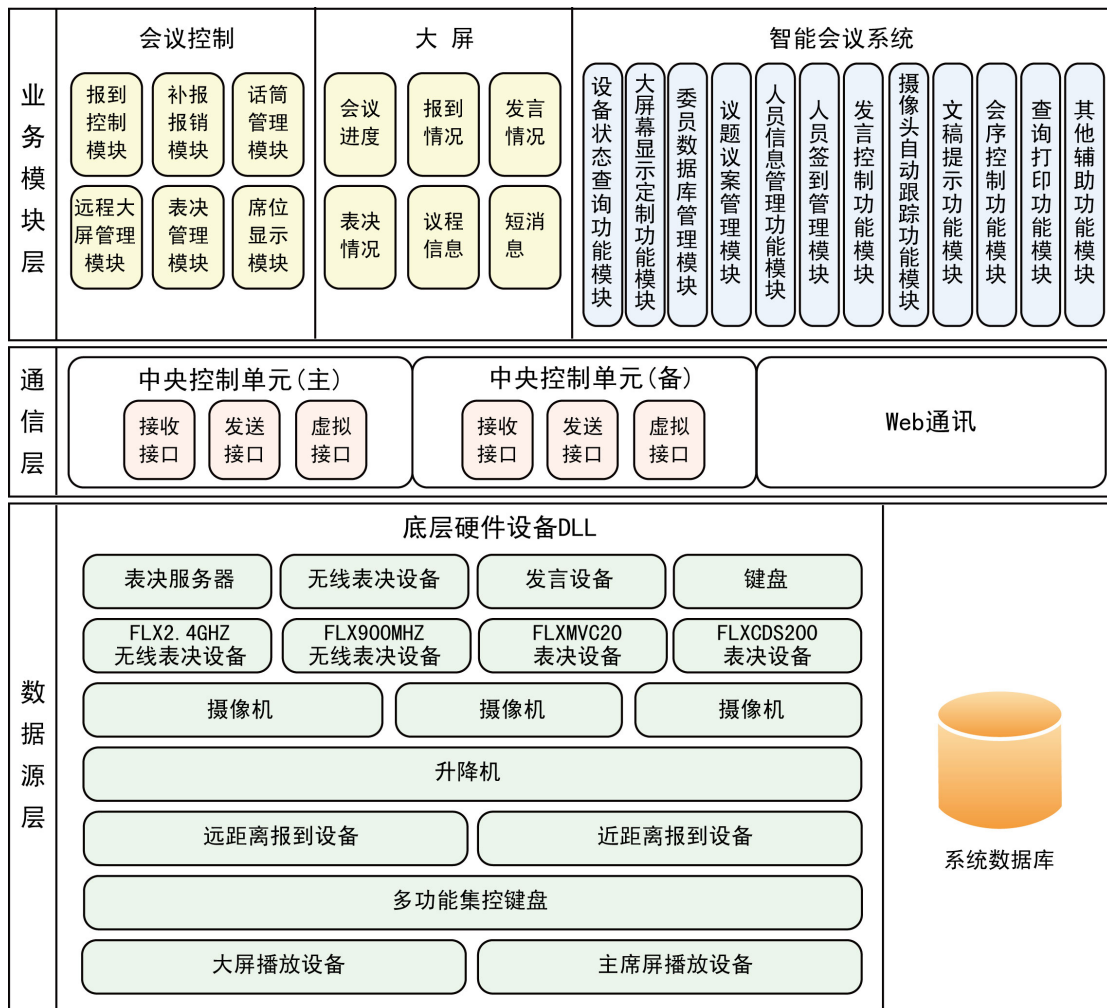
业务模块层

会议控制

报到控制模块
补报报销模块
话筒管理模块
远程大屏管理模块
表决管理模块
席位显示模块

大 屏

会议进度
报到情况
发言情况
表决情况
议程信息
短消息

智能会议系统

设备状态查询功能模块
大屏幕显示定制功能模块
委员数据库管理模块
议题议案管理模块
人员信息管理功能模块
人员签到管理模块
发言控制功能模块
摄像头自动跟踪功能模块
文稿提示功能模块
会序控制功能模块
查询打印功能模块
其他辅助功能模块

通信层

中央控制单元(主)
接收接口
发送接口
虚拟接口

中央控制单元(备)
接收接口
发送接口
虚拟接口

Web通讯

数据源层

底层硬件设备DLL

表决服务器
无线表决设备
发言设备
键盘
FLX2.4GHZ 无线表决设备
FLX900MHZ 无线表决设备
FLXMVC20 表决设备
FLXCDS200 表决设备
摄像机
摄像机
摄像机
升降机
远距离报到设备
近距离报到设备
多功能集控键盘
大屏播放设备
主席屏播放设备

系统数据库